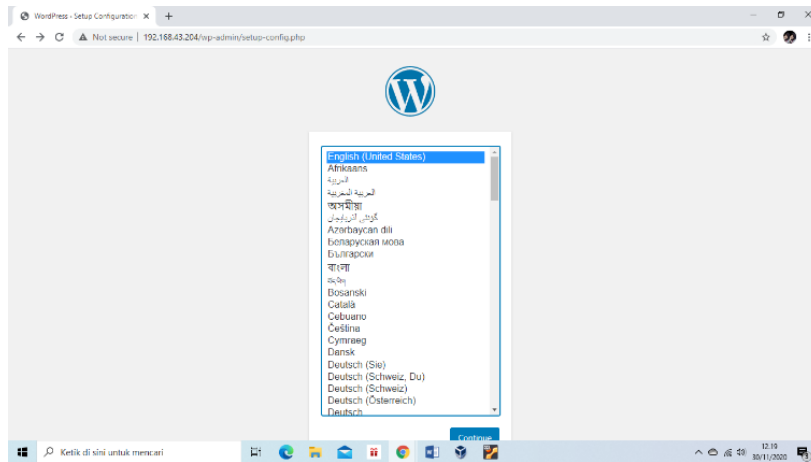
WordPress › Setup Configuration ×
+
Not secure | 192.168.43.204/wp-admin/setup-config.php

English (United States)
Afrikaans
العربية
العربية المغربية
অসমীয়া
گؤنئی آذربایجان
Azərbaycan dili
Беларуская мова
Български
বাংলা
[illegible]
Bosanski
Català
Cebuano
Čeština
Cymraeg
Dansk
Deutsch (Sie)
Deutsch (Schweiz, Du)
Deutsch (Schweiz)
Deutsch (Österreich)
Deutsch

Continue

Ketik di sini untuk mencari
12.19
30/11/2020